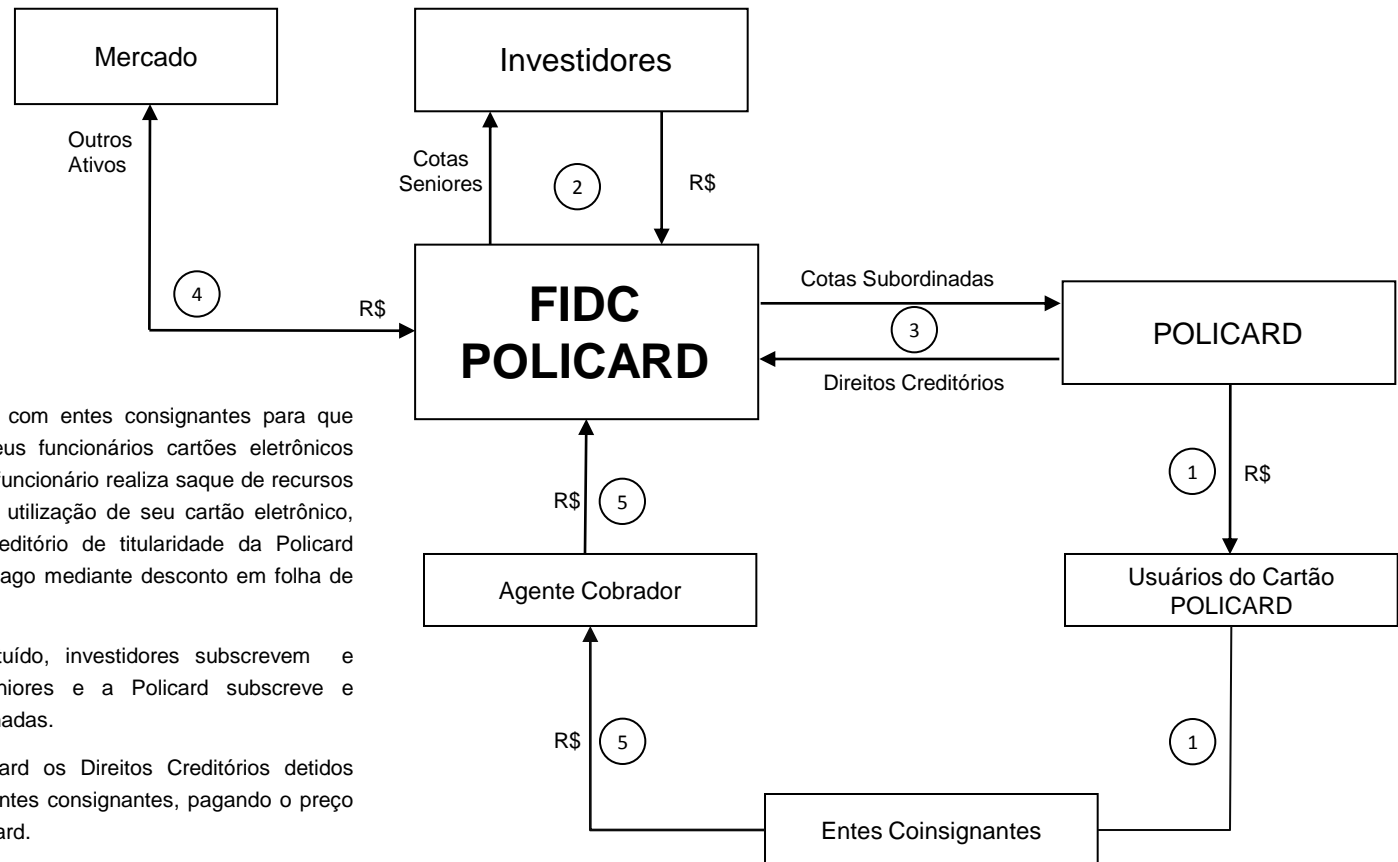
Mercado

Investidores

Outros Ativos

Cotas Seniores

2

R$

4

R$

FIDC POLICARD

Cotas Subordinadas

3

Direitos Creditórios

POLICARD

1

R$

com entes consignantes para que eus funcionários cartões eletrônicos funcionário realiza saque de recursos utilização de seu cartão eletrônico, editório de titularidade da Policard ago mediante desconto em folha de

R$

5

Agente Cobrador

Usuários do Cartão POLICARD

uído, investidores subscrevem e niores e a Policard subscreve e nadas.

R$

5

1

ard os Direitos Creditórios detidos ntes consignantes, pagando o preço ard.

Entes Coinsignantes